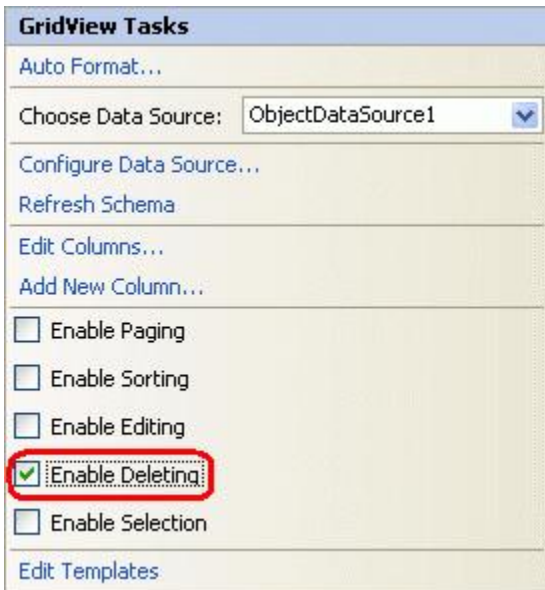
GridView Tasks

Auto Format...

Choose Data Source: ObjectDataSource1

Configure Data Source...

Refresh Schema

Edit Columns...

Add New Column...

Enable Paging

Enable Sorting

Enable Editing

Enable Deleting

Enable Selection

Edit Templates